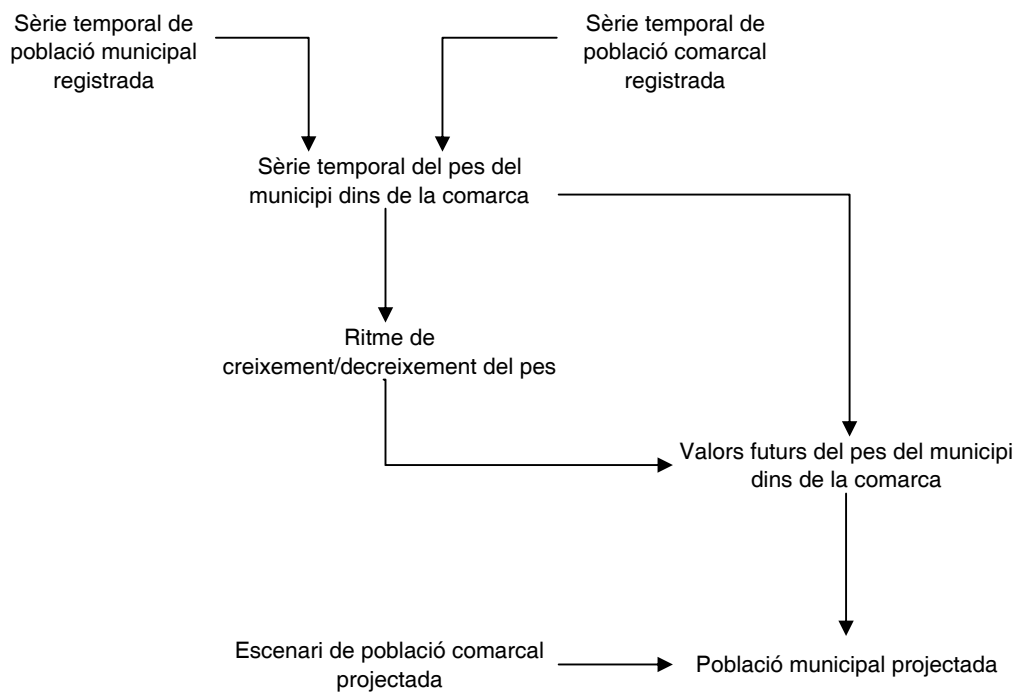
Sèrie temporal de població municipal registrada

Sèrie temporal de població comarcal registrada

Sèrie temporal del pes del municipi dins de la comarca

Ritme de creixement/decreixement del pes

Valors futurs del pes del municipi dins de la comarca

Escenari de població comarcal projectada

Població municipal projectada